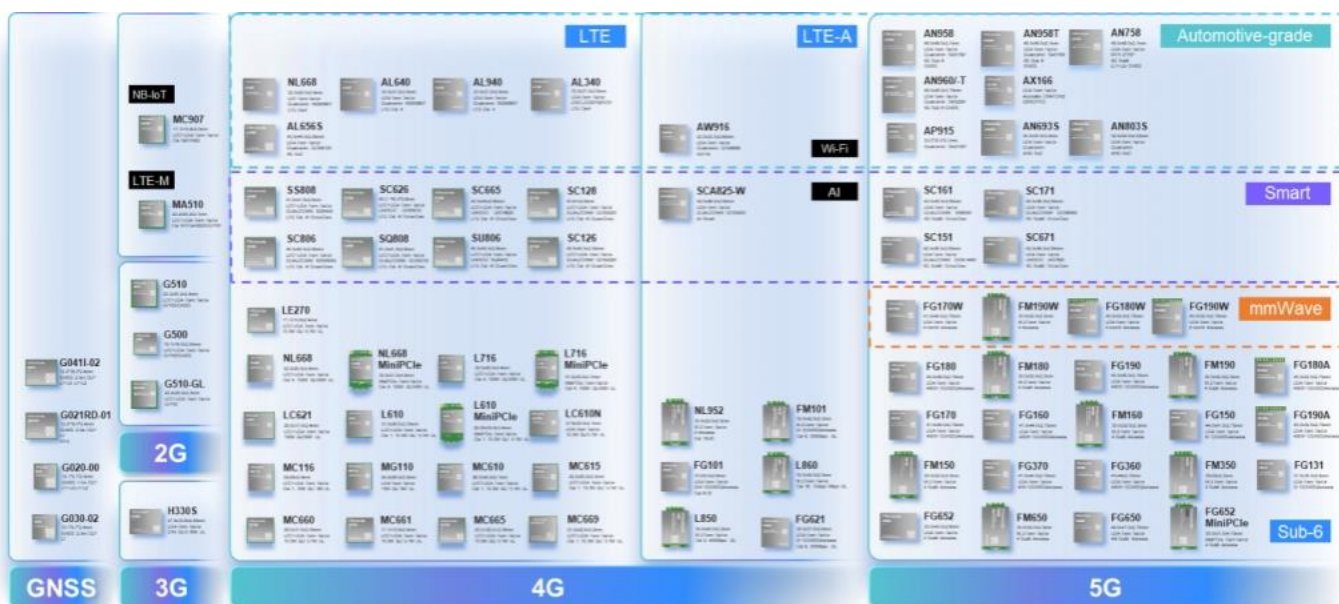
LTE

LTE-A

Automotive-grade

NB-IoT

MC907

NL668

AL640

AL940

AL340

AL656S

AW916

Wi-Fi

AN958

AN958T

AN758

AN960/-T

AX166

AP915

AN693S

AN803S

LTE-M

MA510

SS808

SC626

SC665

SC128

SC806

SQ808

SU806

SC126

SCA825-W

AI

SC161

SC171

SC151

SC671

Smart

G510

G500

G510-GL

LE270

NL668

NL668 MiniPCIe

L716

L716 MiniPCIe

LC621

L610

L610 MiniPCIe

LC610N

MC116

MG110

MC610

MC615

MC660

MC661

MC665

MC669

NL952

FM101

FG101

L860

L850

FG621

FG170W

FM190W

FG180W

FG190W

mmWave

FG180

FM180

FG190

FM190

FG180A

FG170

FG160

FM160

FG150

FG190A

FM150

FG370

FG360

FM350

FG131

FG652

FM650

FG650

FG652 MiniPCIe

Sub-6

G041I-02

G021RD-01

G020-00

G030-02

2G

H330S

GNSS

3G

4G

5G